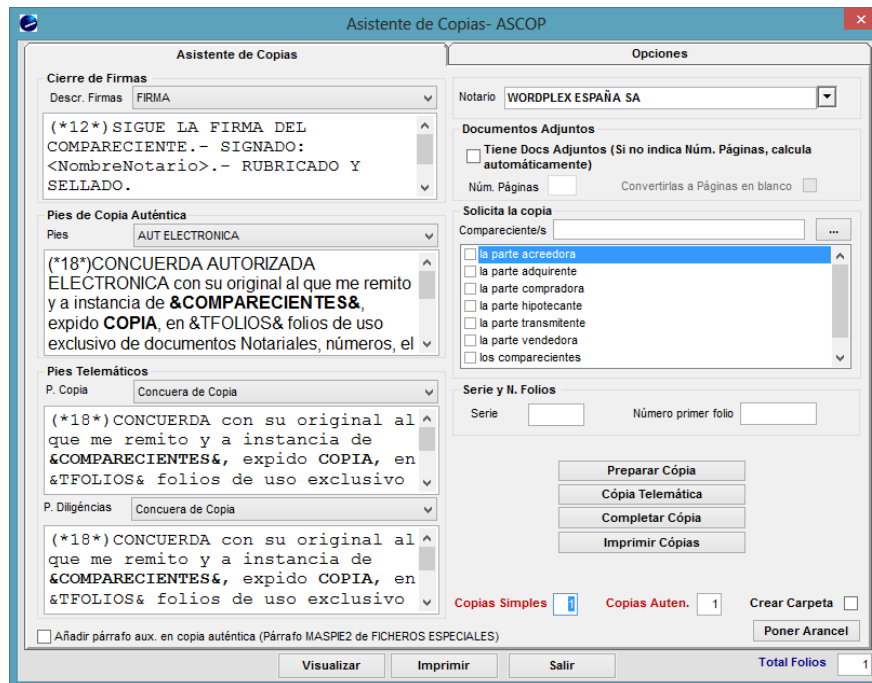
Asistente de Copias- ASCOP

Asistente de Copias

Opciones

Cierre de Firmas

Descr. Firmas FIRMA

(*12*)SIGUE LA FIRMA DEL COMPARECIENTE.- SIGNADO: <NombreNotario>.- RUBRICADO Y SELLADO.

Pies de Copia Auténtica

Pies AUT ELECTRONICA

(*18*)CONCUERDA AUTORIZADA ELECTRONICA con su original al que me remito y a instancia de **&COMPARECIENTES&**, expido **COPIA**, en &TFOLIOS& folios de uso exclusivo de documentos Notariales, números, el

Pies Telemáticos

P. Copia Concuera de Copia

(*18*)CONCUERDA con su original al que me remito y a instancia de **&COMPARECIENTES&**, expido **COPIA**, en &TFOLIOS& folios de uso exclusivo

P. Diligéncias Concuera de Copia

(*18*)CONCUERDA con su original al que me remito y a instancia de **&COMPARECIENTES&**, expido **COPIA**, en &TFOLIOS& folios de uso exclusivo

Añadir párrafo aux. en copia auténtica (Párrafo MASPIE2 de FICHEROS ESPECIALES)

Notario WORDPLEX ESPAÑA SA

Documentos Adjuntos

Tiene Docs Adjuntos (Si no indica Núm. Páginas, calcula automáticamente)

Núm. Páginas

Convertirlas a Páginas en blanco

Solicita la copia

Compareciente/s ...

la parte acreedora
la parte adquirente
la parte compradora
la parte hipotecante
la parte transmitente
la parte vendedora
los comparecientes

Serie y N. Folios

Serie

Número primer folio

Preparar Cópia

Cópia Telemática

Completar Cópia

Imprimir Cópias

Copias Simples 1

Copias Auten. 1

Crear Carpeta

Poner Arancel

Visualizar

Imprimir

Salir

Total Folios 1